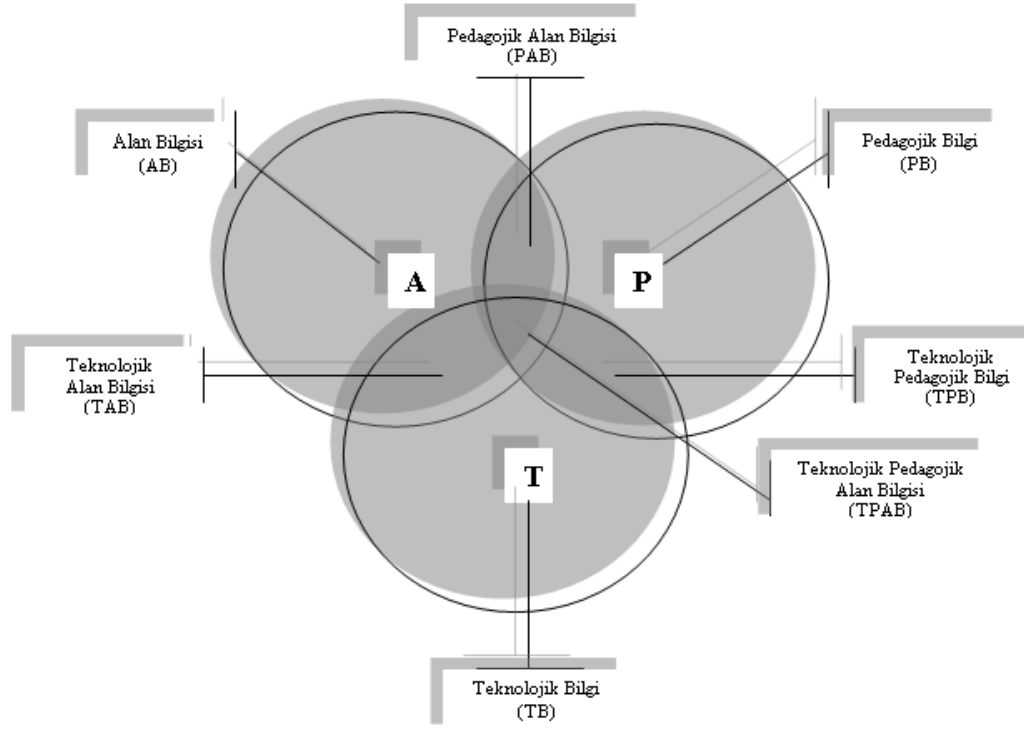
Pedagojik Alan Bilgisi
(PAB)

Alan Bilgisi
(AB)

Pedagojik Bilgi
(PB)

A

P

Teknolojik
Alan Bilgisi
(TAB)

Teknolojik
Pedagojik Bilgi
(TPB)

T

Teknolojik Pedagojik
Alan Bilgisi
(TPAB)

Teknolojik Bilgi
(TB)